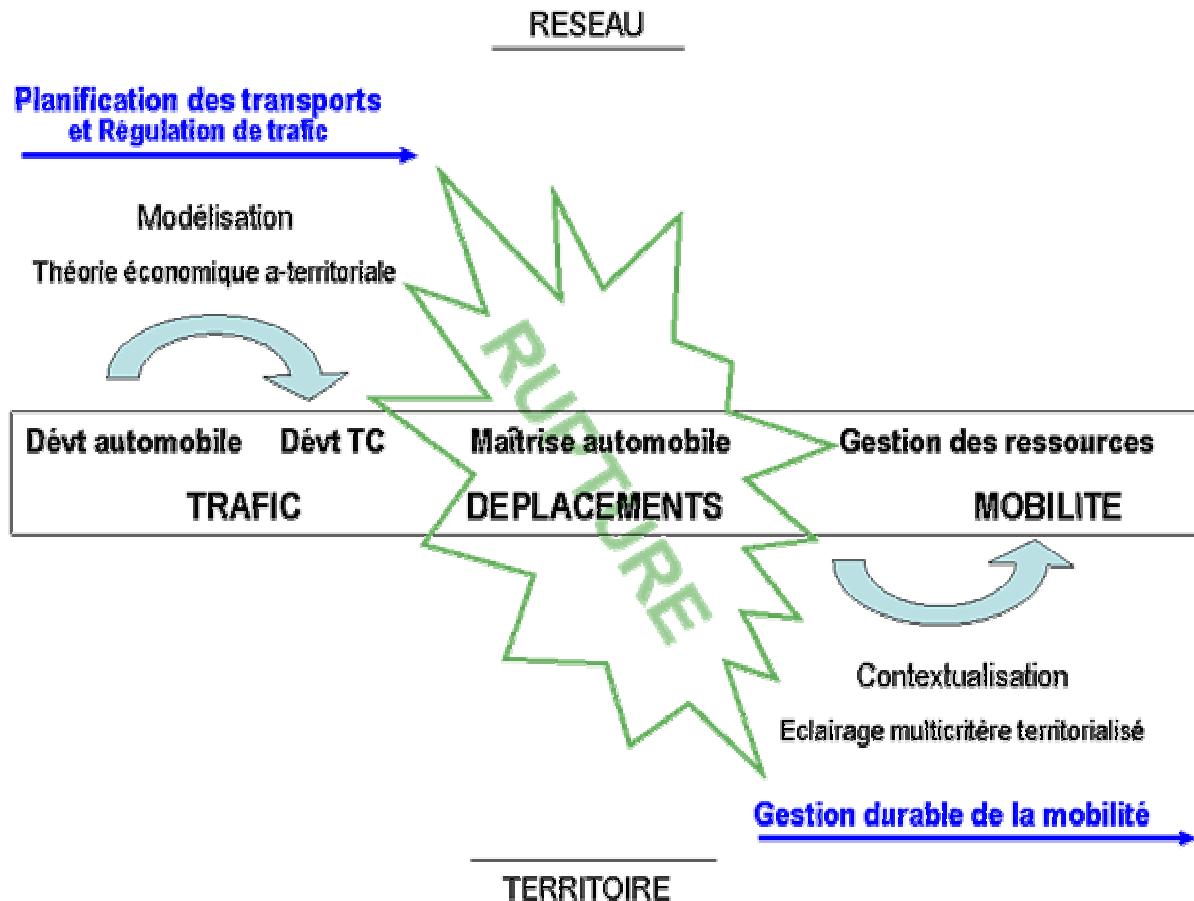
RESEAU

Planification des transports et Régulation de trafic

Modélisation

Théorie économique a-territoriale

RUPTURE

Dévt automobile Dévt TC Maîtrise automobile Gestion des ressources

TRAFIC DEPLACEMENTS MOBILITE

Contextualisation

Eclairage multicritère territorialisé

Gestion durable de la mobilité

TERRITOIRE